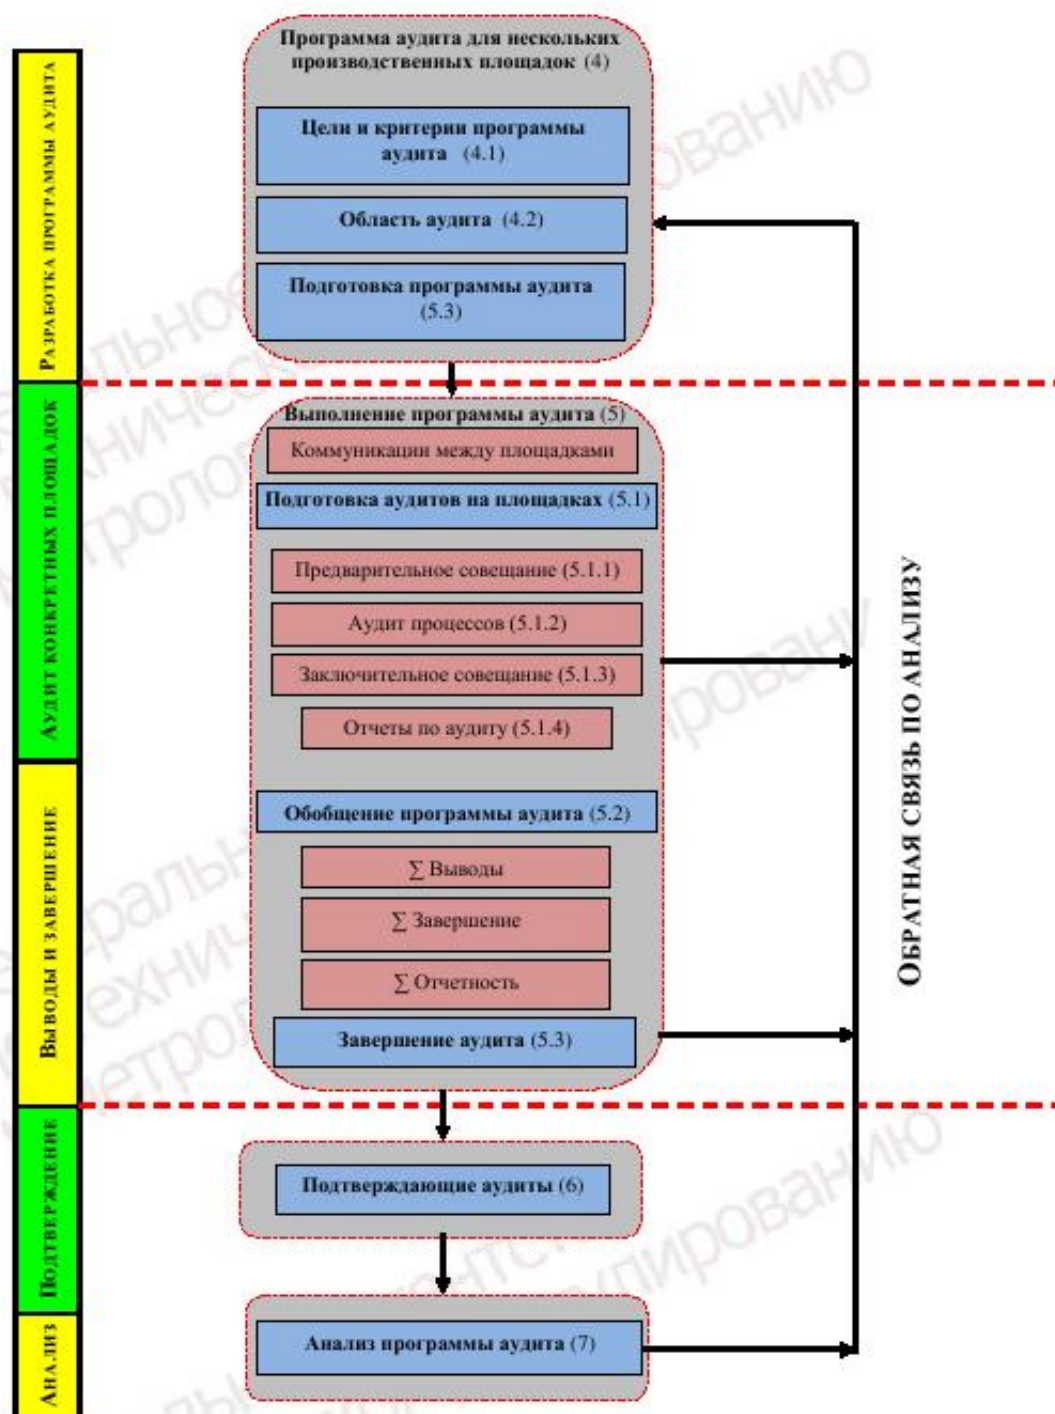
Разработка программы аудита

Аудит конкретных площадок

Выводы и завершение

Подтверждение

Анализ

Программа аудита для нескольких производственных площадок (4)

Цели и критерии программы аудита (4.1)

Область аудита (4.2)

Подготовка программы аудита (5.3)

Выполнение программы аудита (5)

Коммуникации между площадками

Подготовка аудитов на площадках (5.1)

Предварительное совещание (5.1.1)

Аудит процессов (5.1.2)

Заключительное совещание (5.1.3)

Отчеты по аудиту (5.1.4)

Обобщение программы аудита (5.2)

∑ Выводы

∑ Завершение

∑ Отчетность

Завершение аудита (5.3)

Подтверждающие аудиты (6)

Анализ программы аудита (7)

Обратная связь по анализу